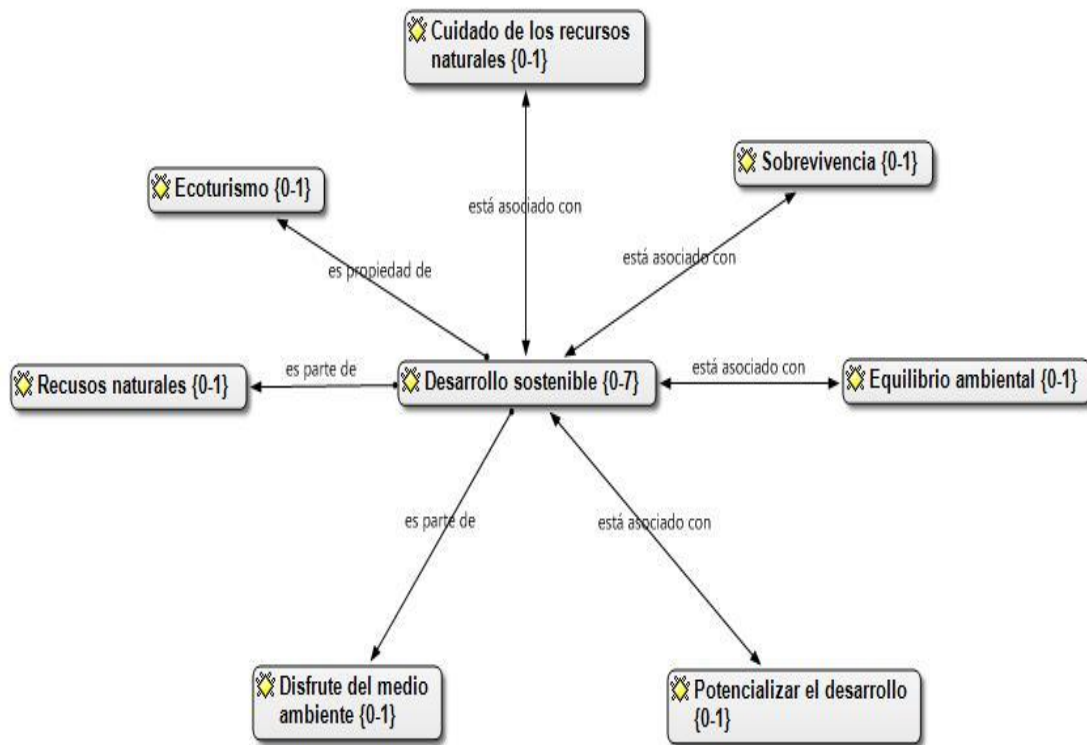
Cuidado de los recursos naturales {0-1}

Sobrevivencia {0-1}

Ecoturismo {0-1}

está asociado con

está asociado con

es propiedad de

Recusos naturales {0-1}

es parte de

Desarrollo sostenible {0-7}

está asociado con

Equilibrio ambiental {0-1}

es parte de

está asociado con

Disfrute del medio ambiente {0-1}

Potencializar el desarrollo {0-1}